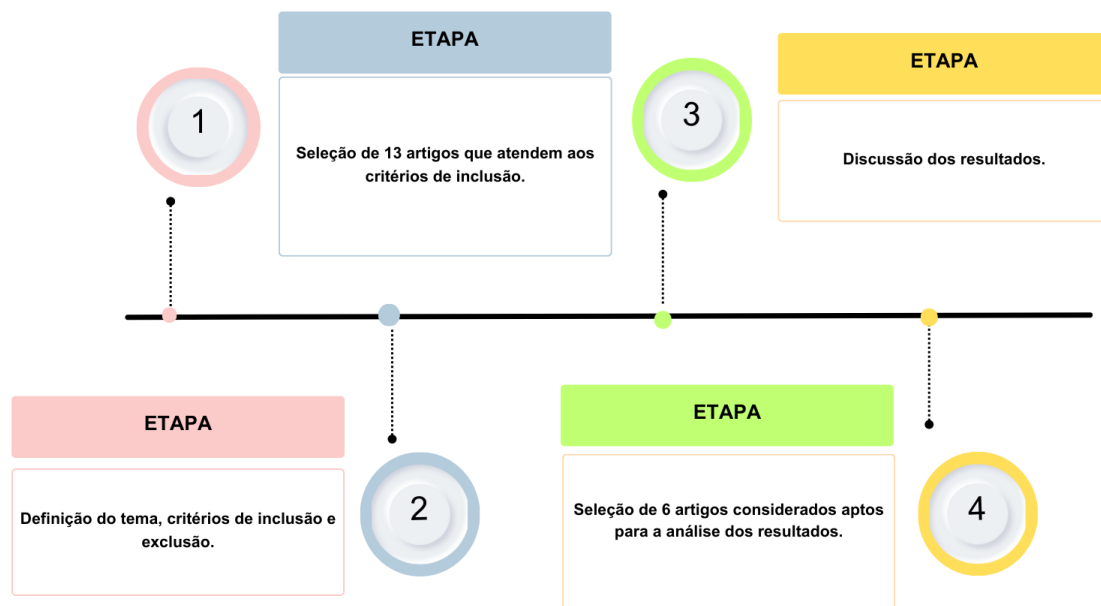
1

ETAPA

Definição do tema, critérios de inclusão e exclusão.

ETAPA

Seleção de 13 artigos que atendem aos critérios de inclusão.

2

3

ETAPA

Seleção de 6 artigos considerados aptos para a análise dos resultados.

ETAPA

Discussão dos resultados.

4